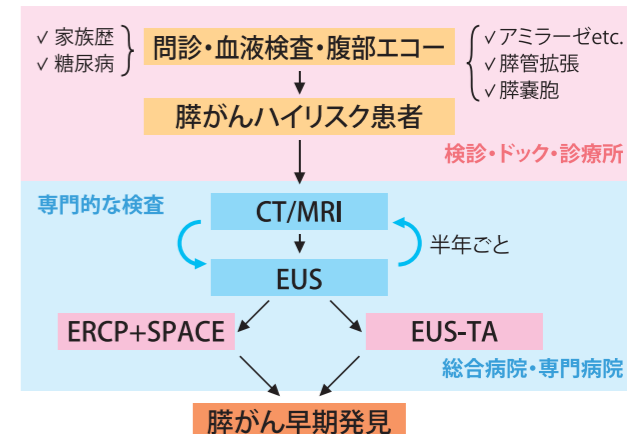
√ 家族歴
√ 糖尿病

問診・血液検査・腹部エコー

√ アミラーゼetc.
√ 膵管拡張
√ 膵嚢胞

膵がんハイリスク患者

検診・ドック・診療所

専門的な検査

CT/MRI

半年ごと

EUS

ERCP+SPACE

EUS-TA

総合病院・専門病院

膵がん早期発見